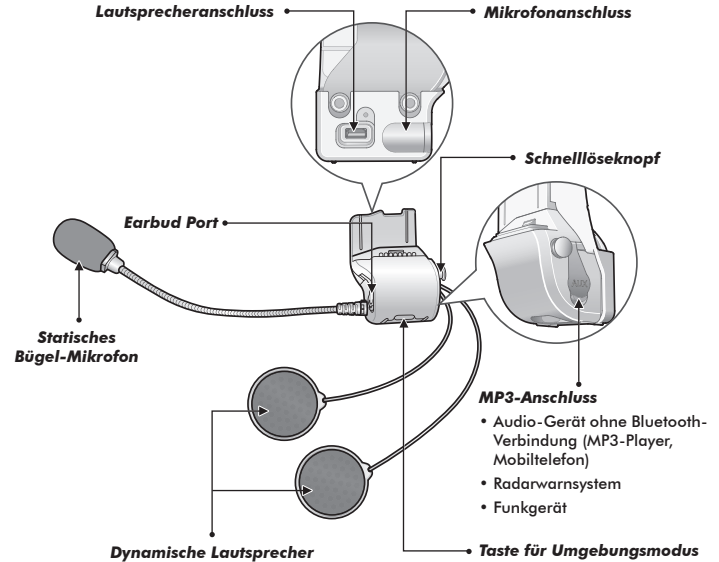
Lautsprecheranschluss

Mikrofonanschluss

Schnelllöseknopf

Earbud Port

AUX

Statisches Bügel-Mikrofon

MP3-Anschluss

• Audio-Gerät ohne Bluetooth-Verbindung (MP3-Player, Mobiltelefon)

• Radarwarnsystem

• Funkgerät

Dynamische Lautsprecher

Taste für Umgebungsmodus